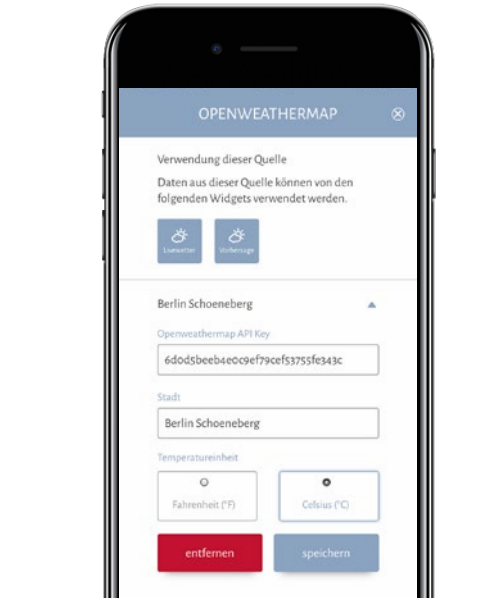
OPENWEATHERMAP

Verwendung dieser Quelle

Daten aus dieser Quelle können von den folgenden Widgets verwendet werden.

Livewetter

Vorhersage

Berlin Schoeneberg

Openweathermap API Key

6d0d5beeb4e0c9ef79cef53755fe343c

Stadt

Berlin Schoeneberg

Temperatureinheit

Fahrenheit (°F)

Celsius (°C)

entfernen

speichern